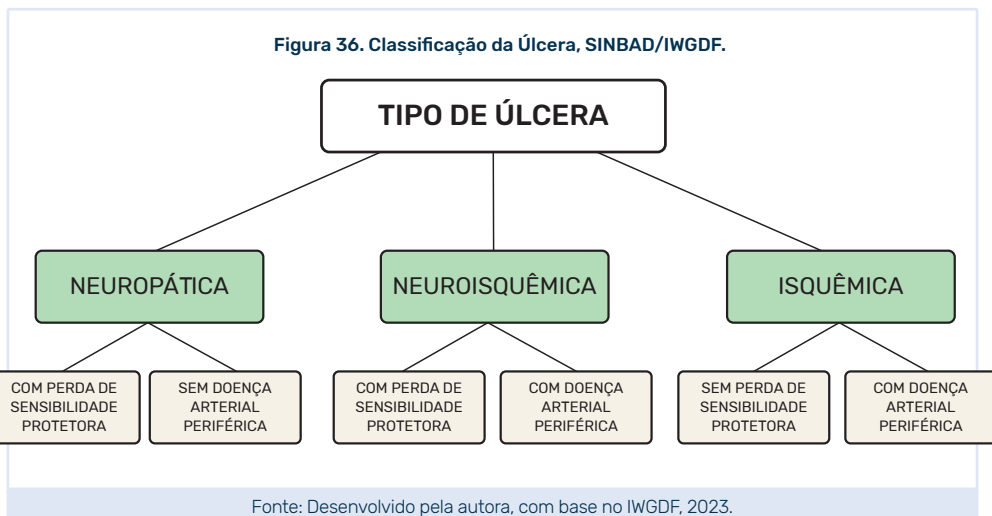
Figura 36. Classificação da Úlcera, SINBAD/IWGDF.

TIPO DE ÚLCERA

NEUROPÁTICA

NEUROISQUÊMICA

ISQUÊMICA

COM PERDA DE SENSIBILIDADE PROTETORA

SEM DOENÇA ARTERIAL PERIFÉRICA

COM PERDA DE SENSIBILIDADE PROTETORA

COM DOENÇA ARTERIAL PERIFÉRICA

SEM PERDA DE SENSIBILIDADE PROTETORA

COM DOENÇA ARTERIAL PERIFÉRICA

Fonte: Desenvolvido pela autora, com base no IWGDF, 2023.